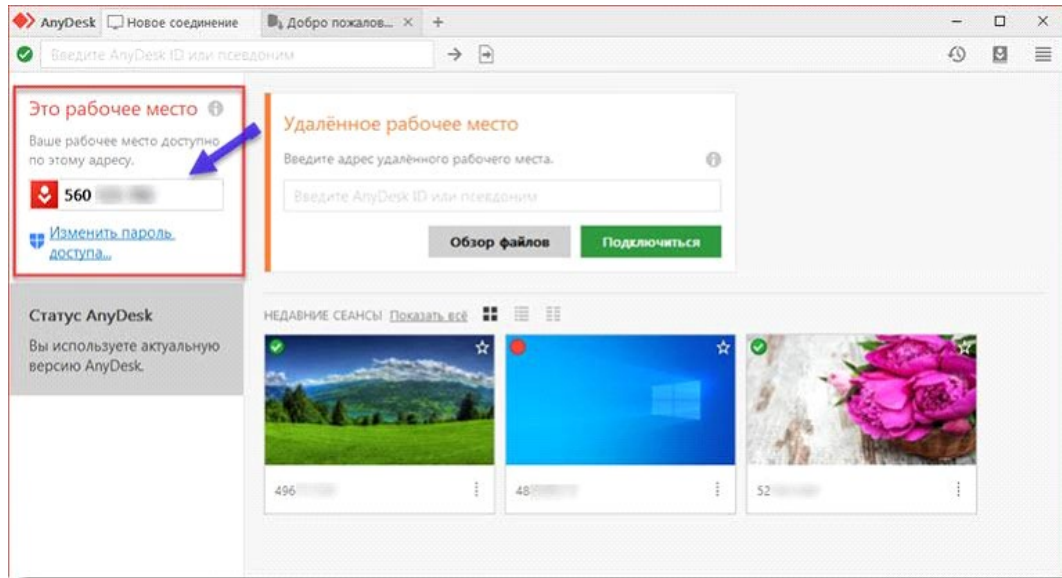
AnyDesk Новое соединение Добро пожалов... × +

Введите AnyDesk ID или псевдоним

Это рабочее место

Ваше рабочее место доступно по этому адресу.

560 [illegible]

Изменить пароль доступа...

Удалённое рабочее место

Введите адрес удалённого рабочего места.

Введите AnyDesk ID или псевдоним

Обзор файлов

Подключиться

Статус AnyDesk

Вы используете актуальную версию AnyDesk.

НЕДАВНИЕ СЕАНСЫ Показать всё

496 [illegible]

48 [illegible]

52 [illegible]